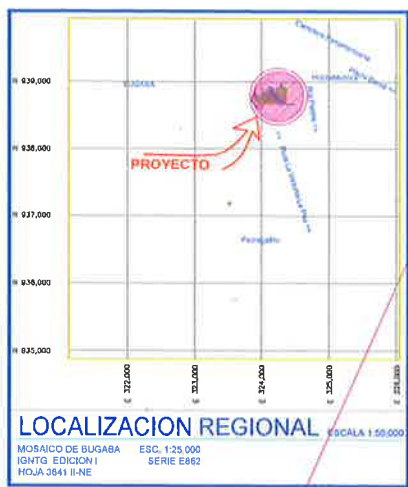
N 939,000
N 938,000
N 937,000
N 936,000
N 935,000

322,000
323,000
324,000
325,000
326,000

Carretera Interamericana
Hacienda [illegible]
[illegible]
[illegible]
Río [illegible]
Paso Canoas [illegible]
Pedregalito

PROYECTO

LOCALIZACION REGIONAL
ESCALA 1:50,000

MOSAICO DE BUGABA
IGNTG EDICION I
HOJA 3641 II-NE
ESC. 1:25,000
SERIE E862